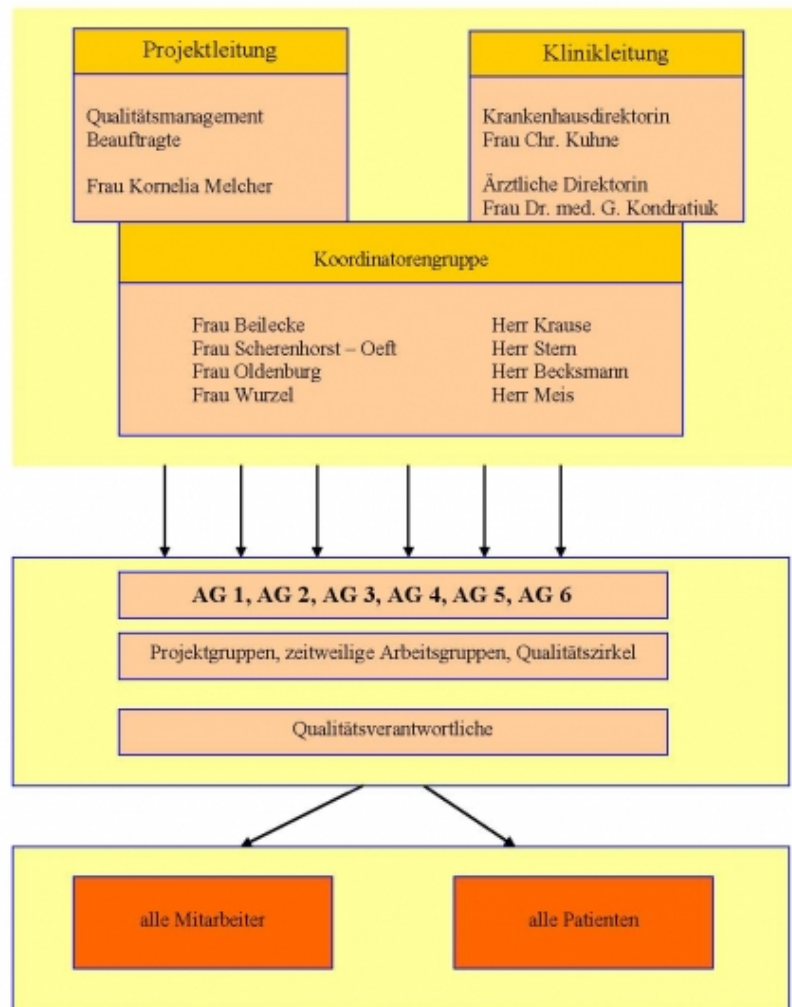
Projektleitung

Qualitätsmanagement Beauftragte

Frau Kornelia Melcher

Klinikleitung

Krankenhausdirektorin
Frau Chr. Kuhne

Ärztliche Direktorin
Frau Dr. med. G. Kondratiuk

Koordinatorengruppe

Frau Beilecke
Frau Scherenhorst – Oeft
Frau Oldenburg
Frau Wurzel

Herr Krause
Herr Stern
Herr Becksmann
Herr Meis

AG 1, AG 2, AG 3, AG 4, AG 5, AG 6

Projektgruppen, zeitweilige Arbeitsgruppen, Qualitätszirkel

Qualitätsverantwortliche

alle Mitarbeiter

alle Patienten